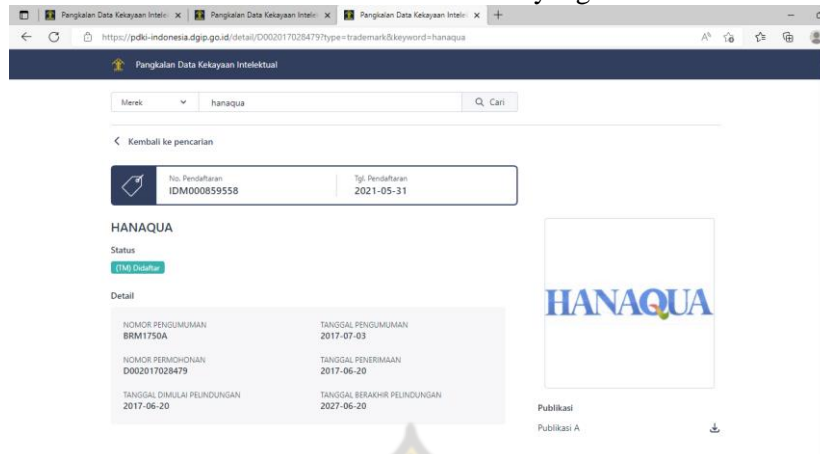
Pangkalan Data Kekayaan Intele | Pangkalan Data Kekayaan Intele | Pangkalan Data Kekayaan Intele

https://pdki-indonesia.dgip.go.id/detail/D002017028479?type=trademark&keyword=hanaqua

Pangkalan Data Kekayaan Intelektual

Merek hanaqua Cari

Kembali ke pencarian

No. Pendaftaran
IDM000859558

Tgl. Pendaftaran
2021-05-31

HANAQUA

Status
(TM) Didaftar

Detail

NOMOR PENGUMUMAN
BRM1750A

TANGGAL PENGUMUMAN
2017-07-03

NOMOR PERMOHONAN
D002017028479

TANGGAL PENERIMAAN
2017-06-20

TANGGAL DIMULAI PELINDUNGAN
2017-06-20

TANGGAL BERAKHIR PELINDUNGAN
2027-06-20

HANAQUA

Publikasi
Publikasi A